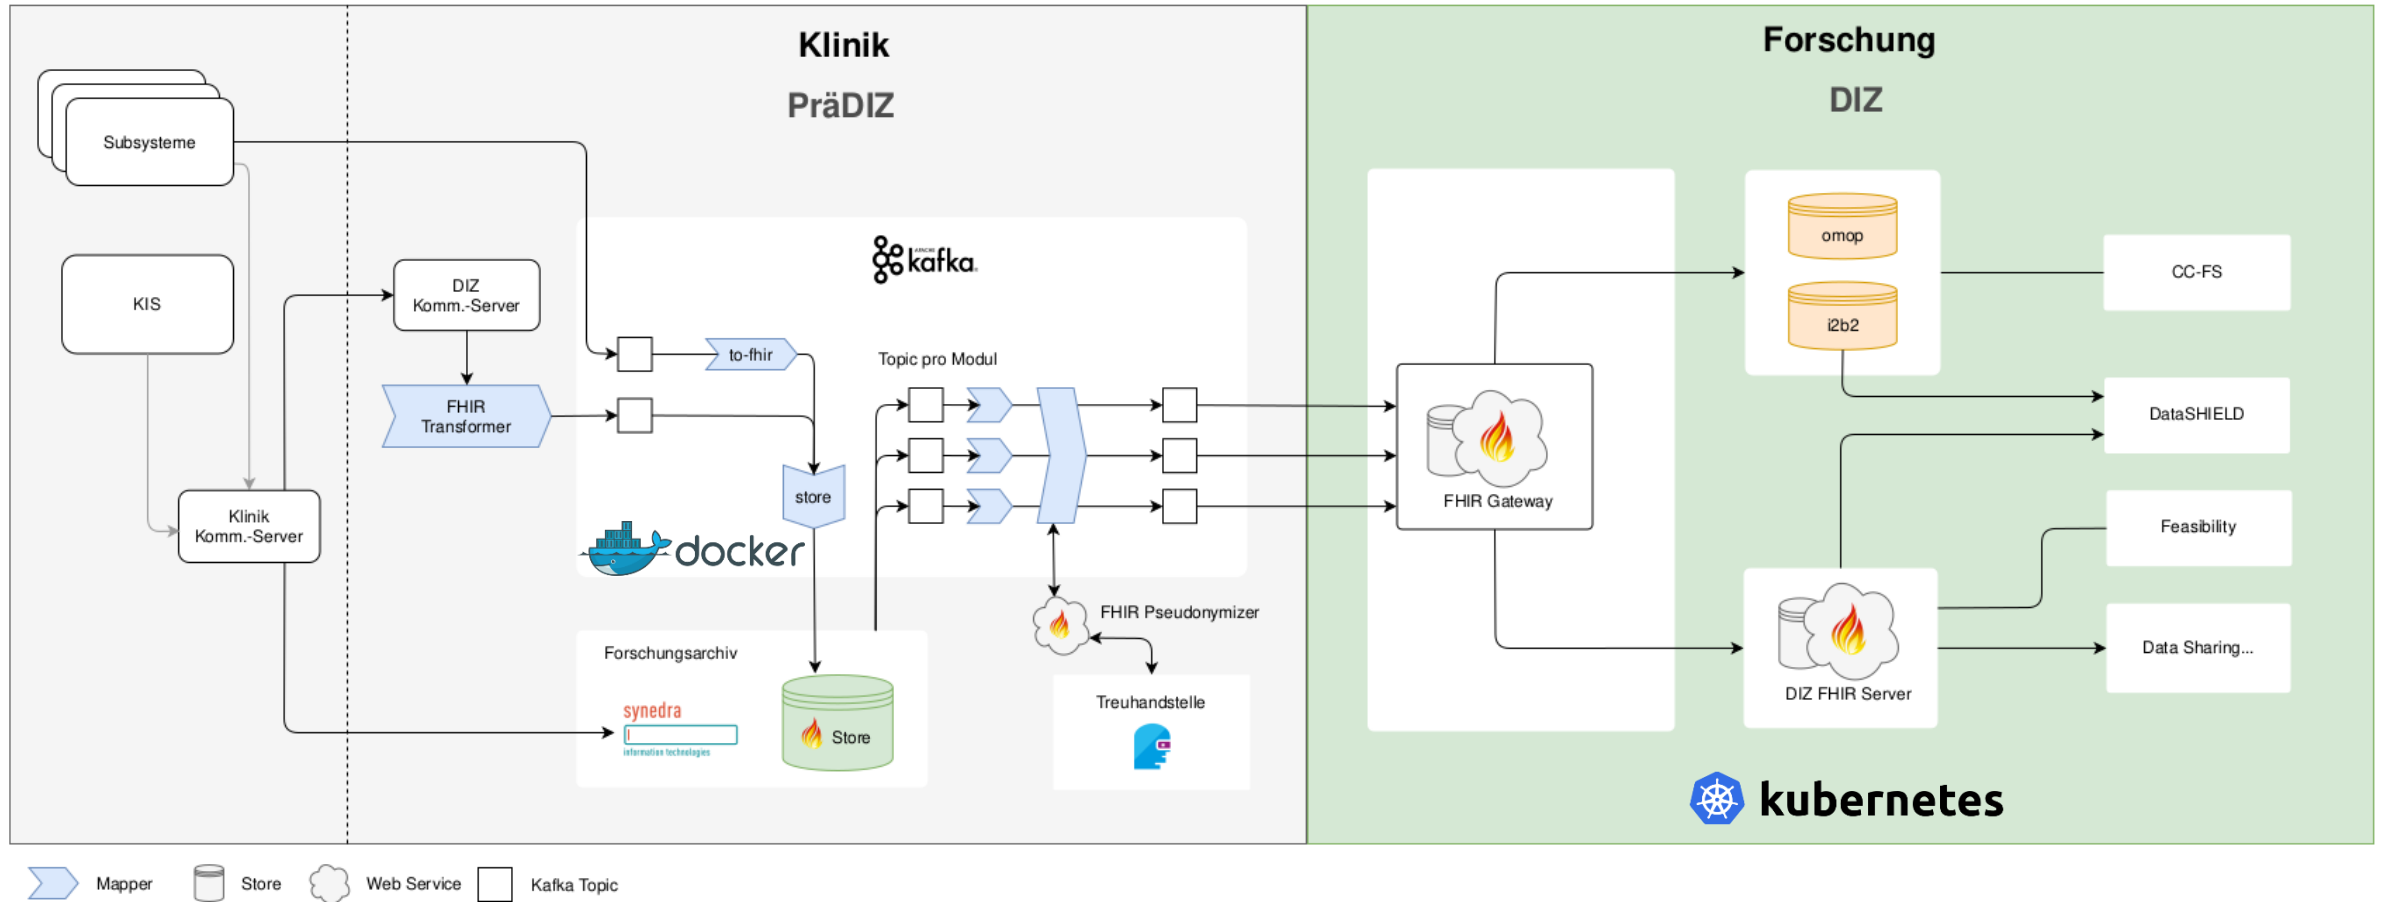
Klinik
PräDIZ

Forschung
DIZ

Subsysteme

KIS

DIZ Komm.-Server

FHIR Transformer

Klinik Komm.-Server

kafka

to-fhir

store

Topic pro Modul

docker

Forschungsarchiv

synedra
information technologies

Store

FHIR Pseudonymizer

Treuhandstelle

FHIR Gateway

omop

i2b2

CC-FS

DataSHIELD

Feasibility

Data Sharing...

DIZ FHIR Server

kubernetes

Mapper
Store
Web Service
Kafka Topic